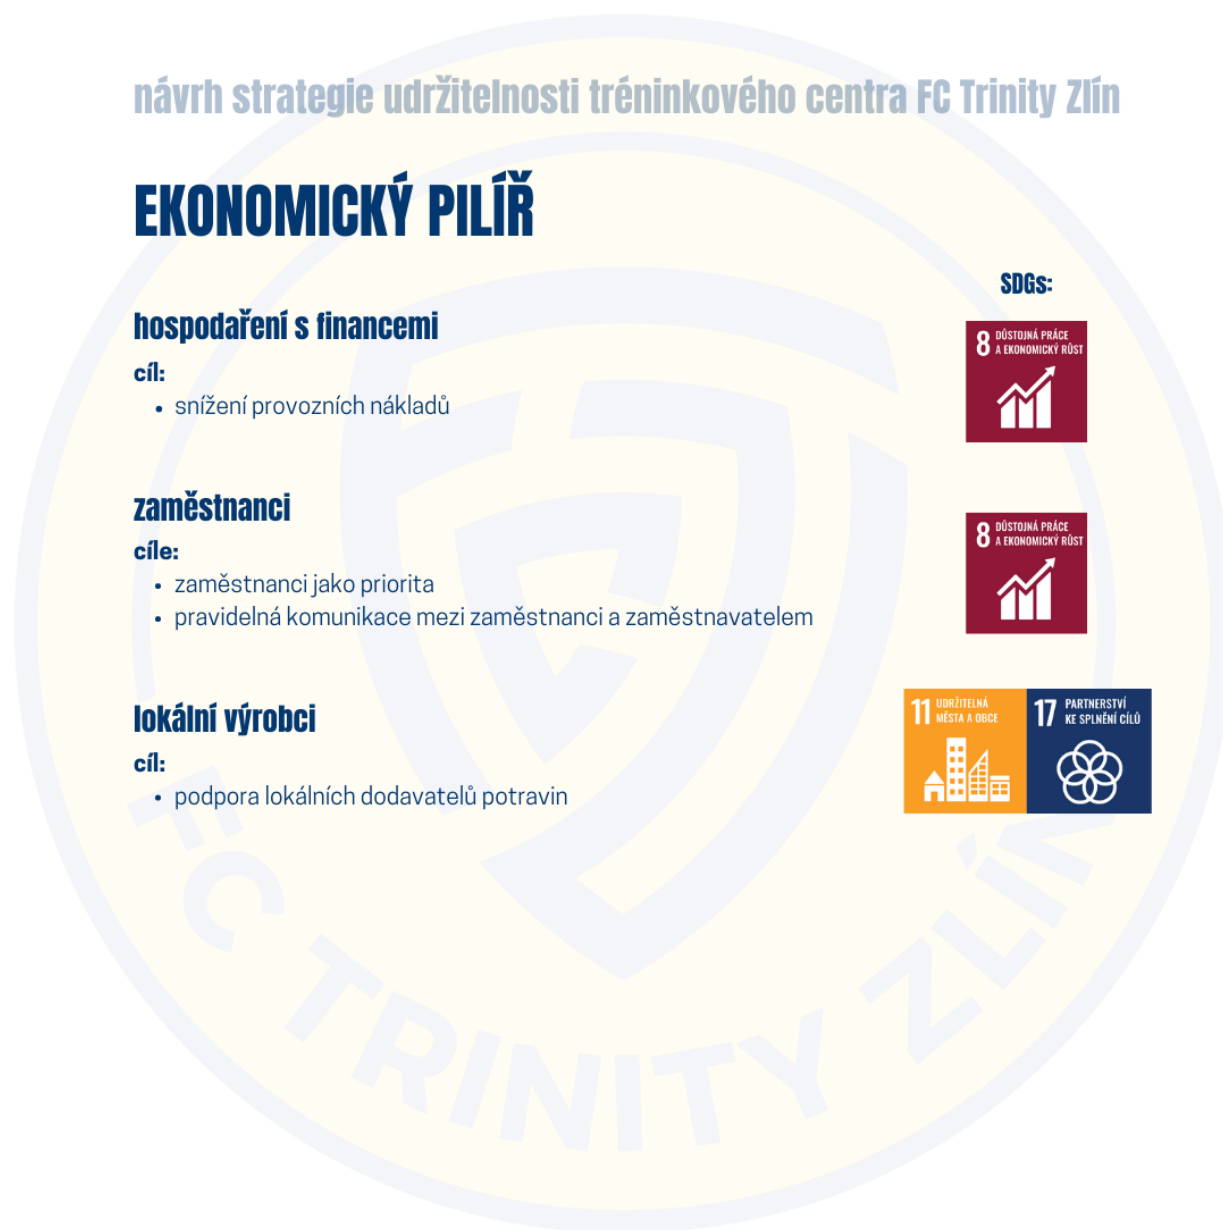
návrh strategie udržitelnosti tréninkového centra FC Trinity Zlín

EKONOMICKÝ PILÍŘ

SDGs:

hospodaření s financemi

cíl:

- snížení provozních nákladů

8 DŮSTOJNÁ PRÁCE A EKONOMICKÝ RŮST

zaměstnanci

cíle:

- zaměstnanci jako priorita
- pravidelná komunikace mezi zaměstnanci a zaměstnavatelem

8 DŮSTOJNÁ PRÁCE A EKONOMICKÝ RŮST

lokální výrobci

cíl:

- podpora lokálních dodavatelů potravin

11 UDRŽITELNÁ MĚSTA A OBCE

17 PARTNERSTVÍ KE SPLNĚNÍ CÍLŮ

FC TRINITY ZLÍN